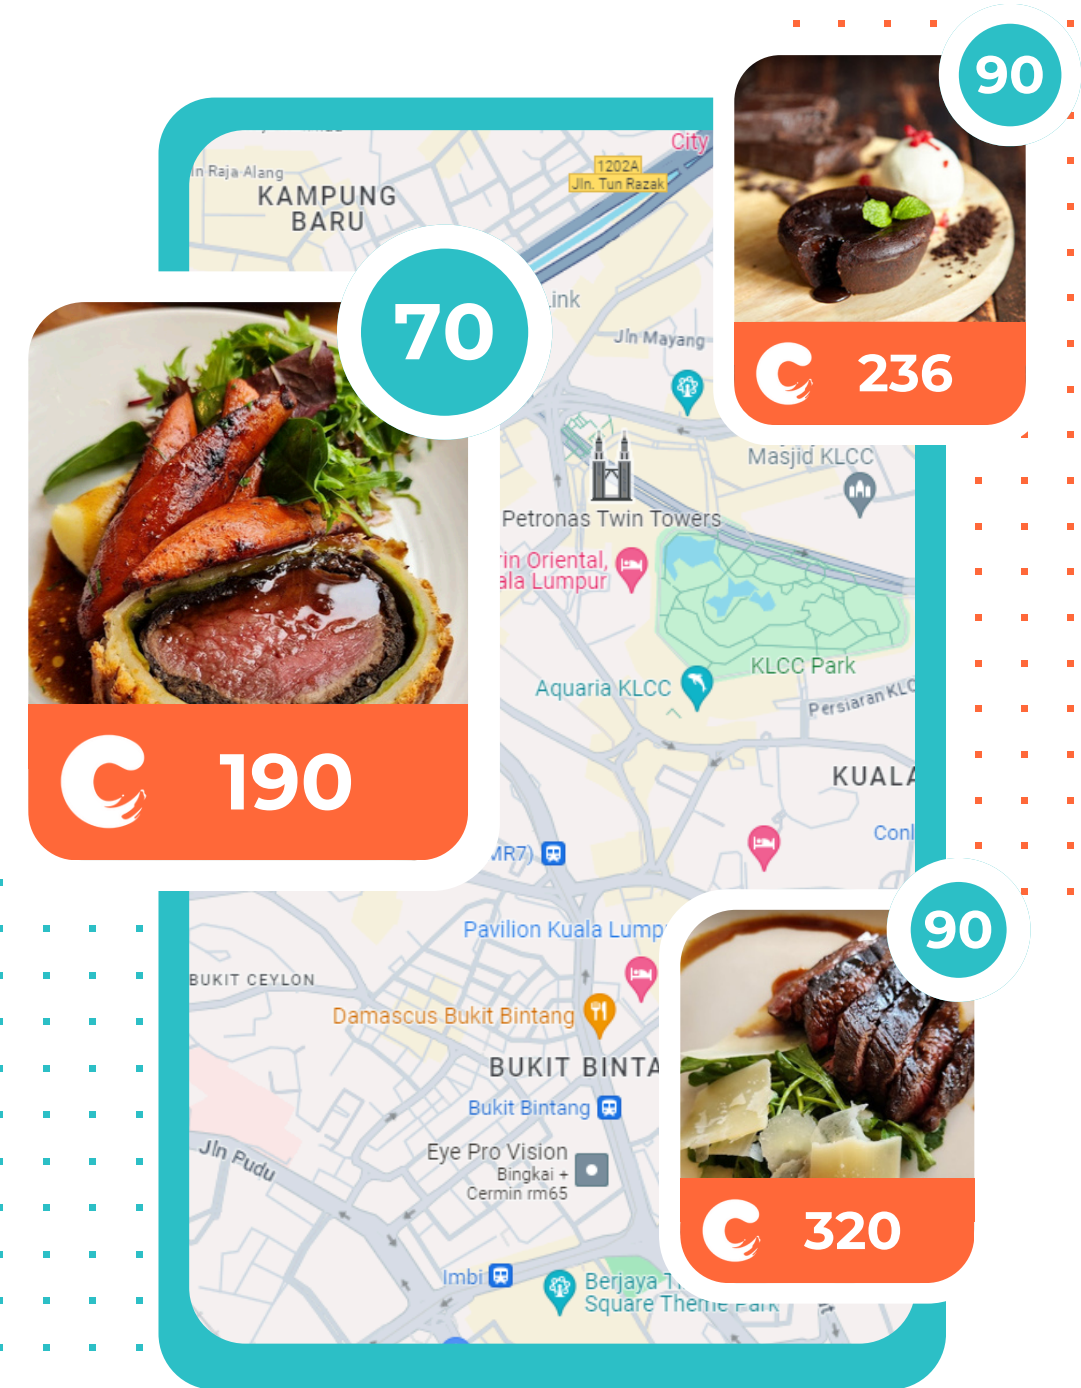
90

236

70

190

90

320

Jln Raja Alang
KAMPUNG BARU
City
1202A
Jln. Tun Razak
ink
Jln Mayang
Masjid KLCC
Petronas Twin Towers
in Oriental, ala Lumpur
KLCC Park
Aquaria KLCC
Persiaran KLC
KUALA
Conl
MR7)
Pavilion Kuala Lump
BUKIT CEYLON
Damascus Bukit Bintang
BUKIT BINTA
Bukit Bintang
Eye Pro Vision
Bingkai + Cermin rm65
Jln Pudu
Imbi
Berjaya T
Square Theme Park